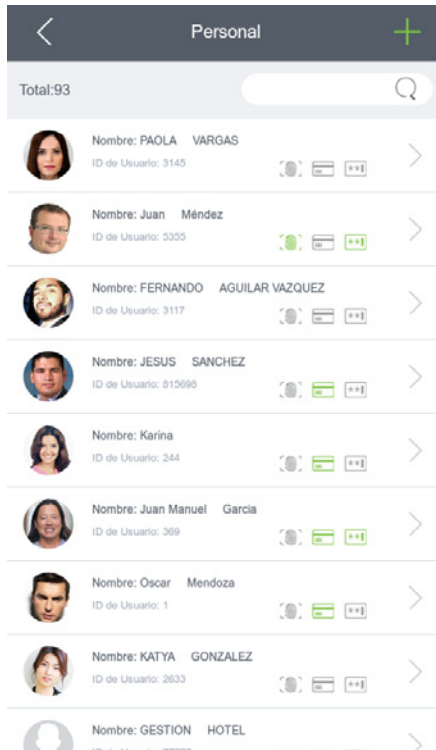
Personal

Total:93

Nombre: PAOLA VARGAS
ID de Usuario: 3145

Nombre: Juan Méndez
ID de Usuario: 5355

Nombre: FERNANDO AGUILAR VAZQUEZ
ID de Usuario: 3117

Nombre: JESUS SANCHEZ
ID de Usuario: 815696

Nombre: Karina
ID de Usuario: 244

Nombre: Juan Manuel Garcia
ID de Usuario: 369

Nombre: Oscar Mendoza
ID de Usuario: 1

Nombre: KATYA GONZALEZ
ID de Usuario: 2633

Nombre: GESTION HOTEL
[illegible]